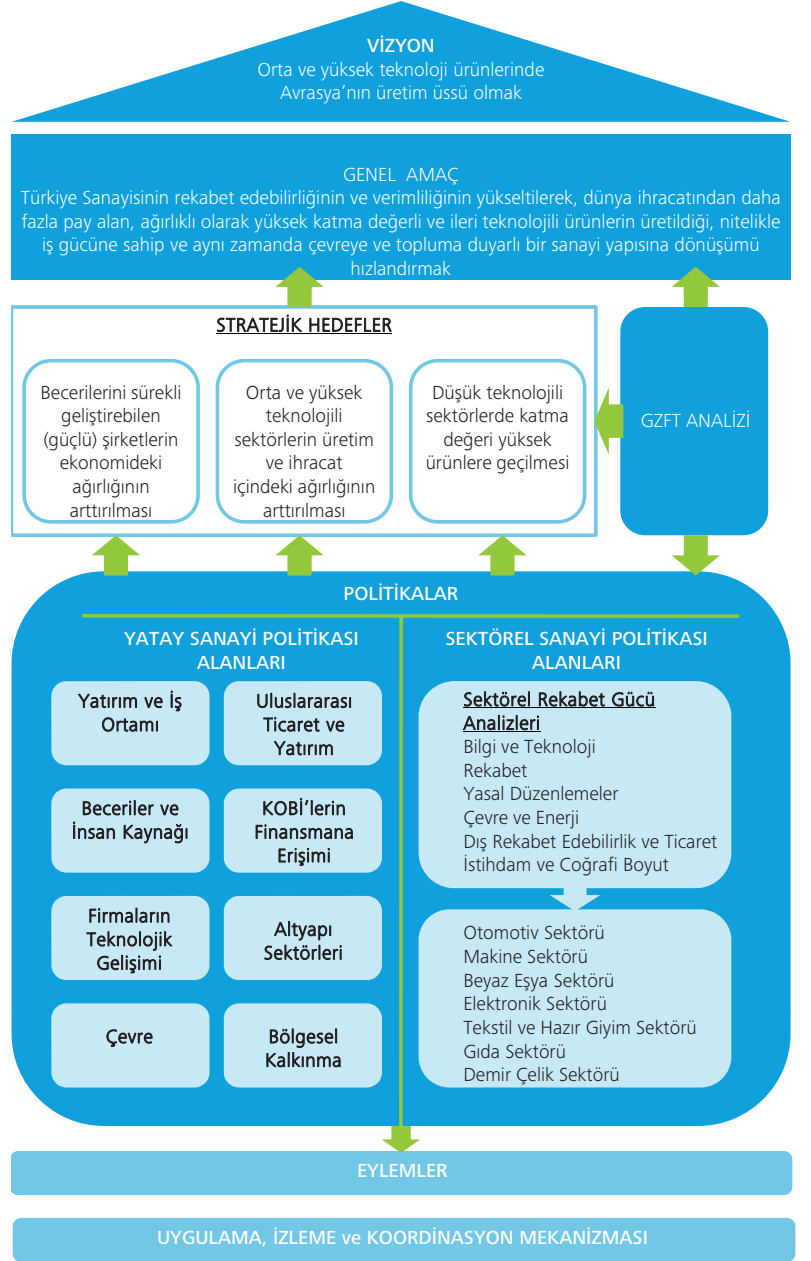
VİZYON
Orta ve yüksek teknoloji ürünlerinde Avrasya'nın üretim üssü olmak

GENEL AMAÇ
Türkiye Sanayisinin rekabet edebilirliğinin ve verimliliğinin yükseltilerek, dünya ihracatından daha fazla pay alan, ağırlıklı olarak yüksek katma değerli ve ileri teknolojili ürünlerin üretildiği, nitelikle iş gücüne sahip ve aynı zamanda çevreye ve topluma duyarlı bir sanayi yapısına dönüşümü hızlandırmak

STRATEJİK HEDEFLER

Becerilerini sürekli geliştirebilen (güçlü) şirketlerin ekonomideki ağırlığının arttırılması

Orta ve yüksek teknolojili sektörlerin üretim ve ihracat içindeki ağırlığının arttırılması

Düşük teknolojili sektörlerde katma değeri yüksek ürünlere geçilmesi

GZFT ANALİZİ

POLİTİKALAR

YATAY SANAYİ POLİTİKASI ALANLARI

Yatırım ve İş Ortamı

Uluslararası Ticaret ve Yatırım

Beceriler ve İnsan Kaynağı

KOBİ'lerin Finansmana Erişimi

Firmaların Teknolojik Gelişimi

Altyapı Sektörleri

Çevre

Bölgesel Kalkınma

SEKTÖREL SANAYİ POLİTİKASI ALANLARI

Sektörel Rekabet Gücü Analizleri
Bilgi ve Teknoloji
Rekabet
Yasal Düzenlemeler
Çevre ve Enerji
Dış Rekabet Edebilirlik ve Ticaret
İstihdam ve Coğrafi Boyut

Otomotiv Sektörü
Makine Sektörü
Beyaz Eşya Sektörü
Elektronik Sektörü
Tekstil ve Hazır Giyim Sektörü
Gıda Sektörü
Demir Çelik Sektörü

EYLEMLER

UYGULAMA, İZLEME ve KOORDİNASYON MEKANİZMASI